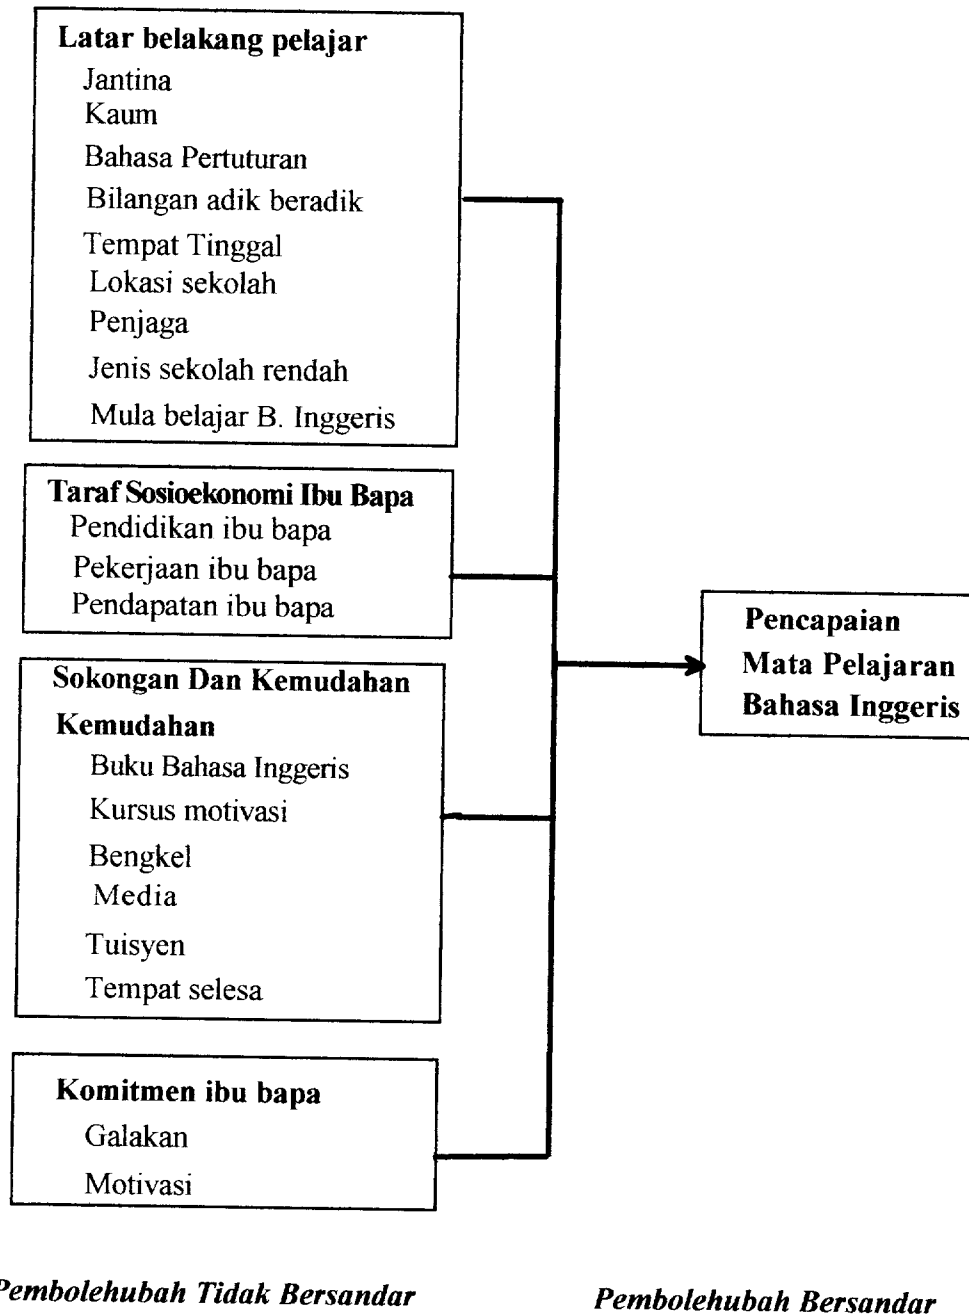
Latar belakang pelajar
Jantina
Kaum
Bahasa Pertuturan
Bilangan adik beradik
Tempat Tinggal
Lokasi sekolah
Penjaga
Jenis sekolah rendah
Mula belajar B. Inggeris

Taraf Sosioekonomi Ibu Bapa
Pendidikan ibu bapa
Pekerjaan ibu bapa
Pendapatan ibu bapa

Sokongan Dan Kemudahan
Kemudahan
Buku Bahasa Inggeris
Kursus motivasi
Bengkel
Media
Tuisyen
Tempat selesa

Komitmen ibu bapa
Galakan
Motivasi

Pencapaian Mata Pelajaran Bahasa Inggeris

Pembolehubah Tidak Bersandar

Pembolehubah Bersandar